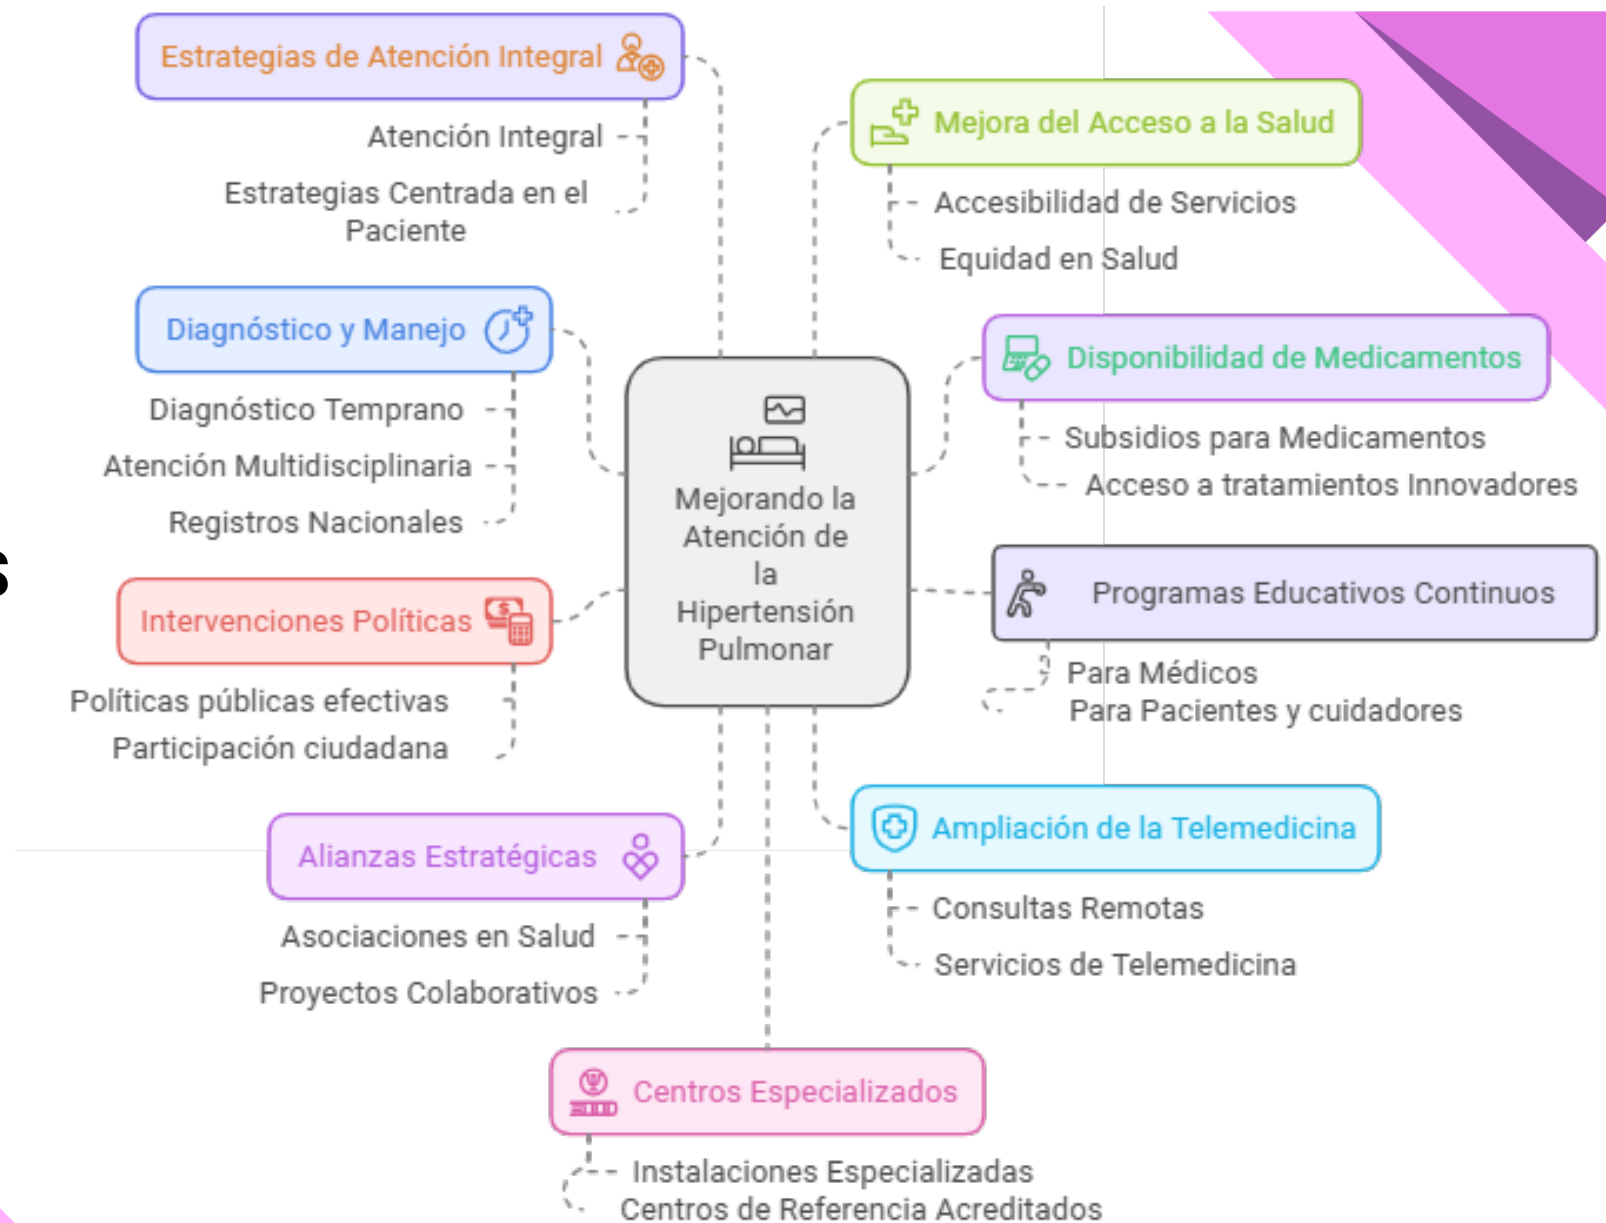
Mejorando la Atención de la Hipertensión Pulmonar

Estrategias de Atención Integral

Atención Integral

Estrategias Centrada en el Paciente

Diagnóstico y Manejo

Diagnóstico Temprano

Atención Multidisciplinaria

Registros Nacionales

Intervenciones Políticas

Políticas públicas efectivas

Participación ciudadana

Alianzas Estratégicas

Asociaciones en Salud

Proyectos Colaborativos

Centros Especializados

Instalaciones Especializadas

Centros de Referencia Acreditados

Mejora del Acceso a la Salud

Accesibilidad de Servicios

Equidad en Salud

Disponibilidad de Medicamentos

Subsidios para Medicamentos

Acceso a tratamientos Innovadores

Programas Educativos Continuos

Para Médicos

Para Pacientes y cuidadores

Ampliación de la Telemedicina

Consultas Remotas

Servicios de Telemedicina